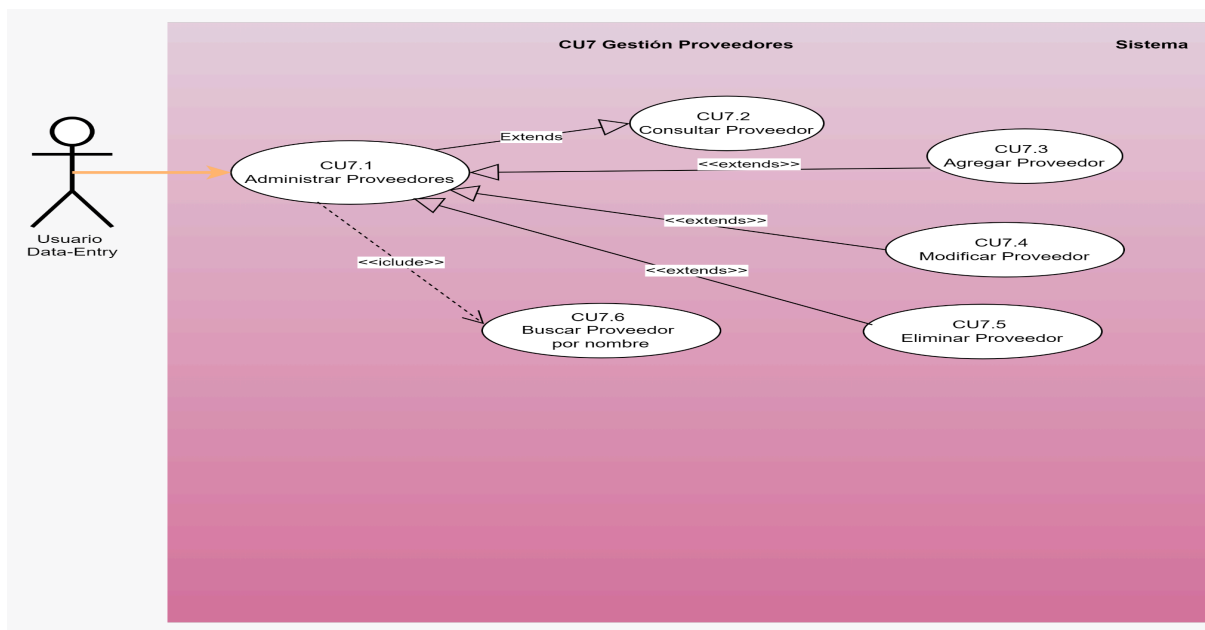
CU7 Gestión Proveedores

Sistema

Usuario Data-Entry

CU7.1
Administrar Proveedores

Extends

CU7.2
Consultar Proveedor

<<extends>>

CU7.3
Agregar Proveedor

<<extends>>

CU7.4
Modificar Proveedor

<<extends>>

CU7.5
Eliminar Proveedor

<<iclude>>

CU7.6
Buscar Proveedor
por nombre